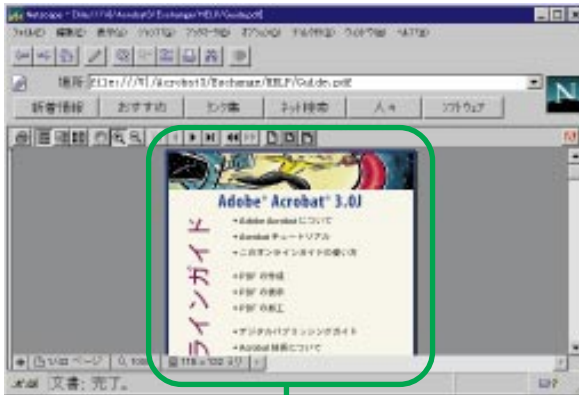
Netscape - [file:///d|/Acrobat3/Exchange/HELP/Guide.pdf]

ファイル(F) 編集(E) 表示(V) ジャンプ(G) ブックマーク(B) オプション(O) ディレクトリ(D) ウィンドウ(W) ヘルプ(H)

場所: file:///d|/Acrobat3/Exchange/HELP/Guide.pdf

新着情報 おすすめ ヒント集 ネット検索 人々 ソフトウェア

Adobe® Acrobat® 3.0J

ラインガイド

• Adobe Acrobat について
• Acrobat チュートリアル
• このオンラインガイドの使い方
• PDF の作成
• PDF の表示
• PDF の加工
• デジタルパブリッシングガイド
• Acrobat 製品について

1/22 ページ

118 × 102 mm

文書: 完了。